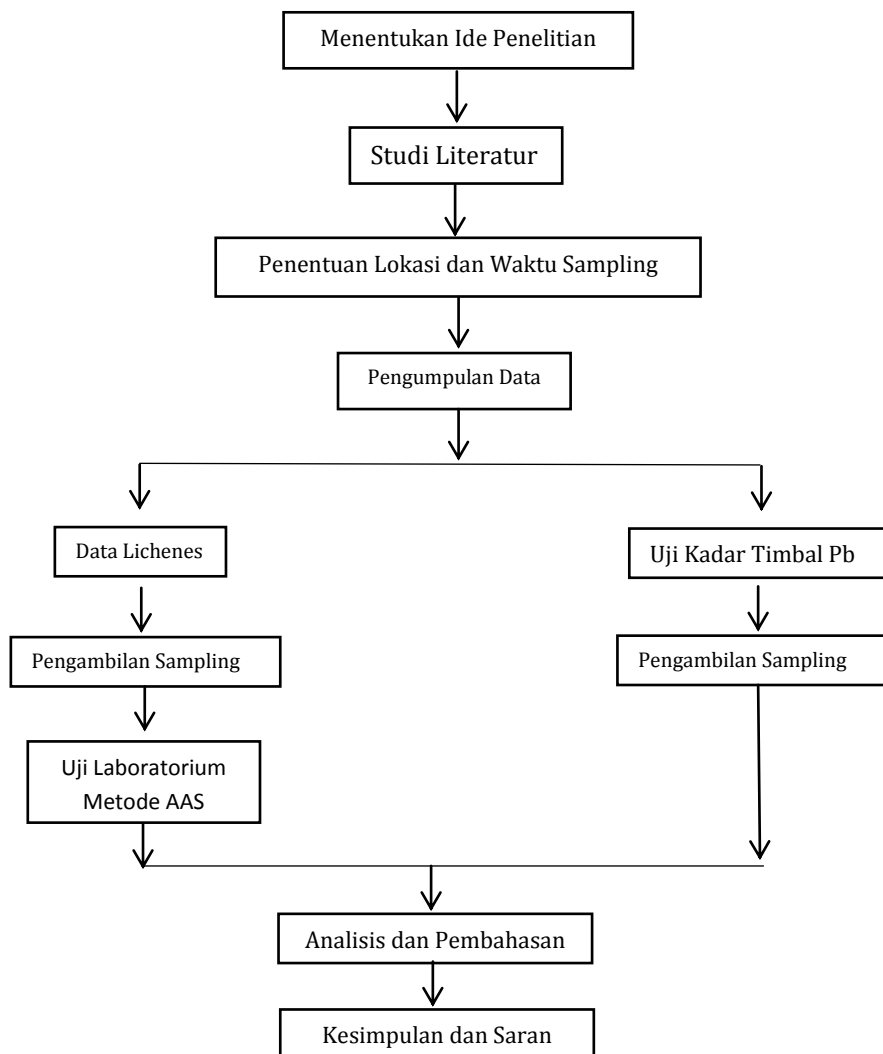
Menentukan Ide Penelitian

Studi Literatur

Penentuan Lokasi dan Waktu Sampling

Pengumpulan Data

Data Lichenes

Pengambilan Sampling

Uji Laboratorium Metode AAS

Uji Kadar Timbal Pb

Pengambilan Sampling

Analisis dan Pembahasan

Kesimpulan dan Saran